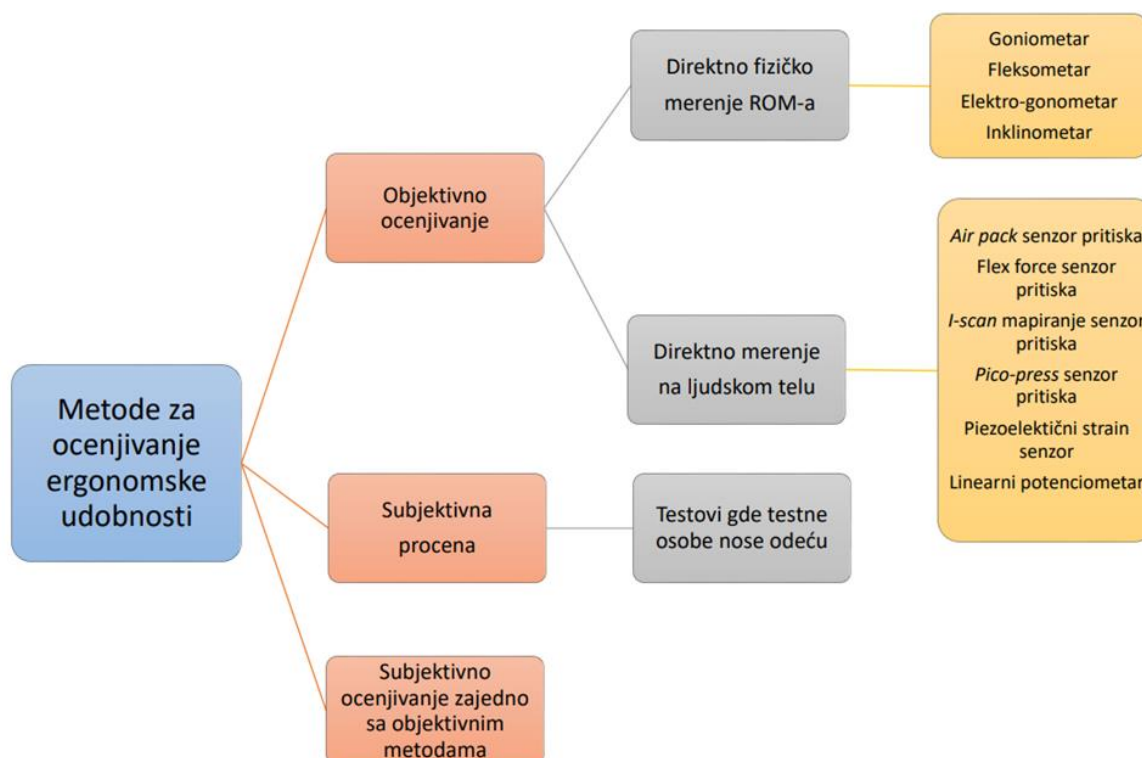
Metode za ocenjivanje ergonomske udobnosti

Objektivno ocenjivanje

Direktno fizičko merenje ROM-a

Goniometar
Fleksometar
Elektro-gonometar
Inklinometar

Direktno merenje na ljudskom telu

Air pack senzor pritiska
Flex force senzor pritiska
I-scan mapiranje senzor pritiska
Pico-press senzor pritiska
Piezoelektični strain senzor
Linearni potenciometar

Subjektivna procena

Testovi gde testne osobe nose odeću

Subjektivno ocenjivanje zajedno sa objektivnim metodama